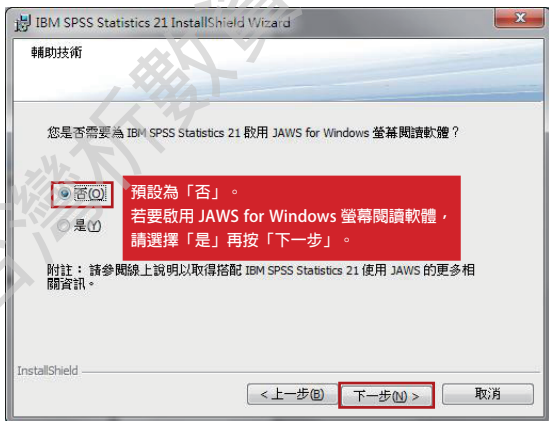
IBM SPSS Statistics 21 InstallShield Wizard

輔助技術

您是否需要為 IBM SPSS Statistics 21 啟用 JAWS for Windows 螢幕閱讀軟體？

否(O)

是(Y)

預設為「否」。
若要啟用 JAWS for Windows 螢幕閱讀軟體，
請選擇「是」再按「下一步」。

附註：請參閱線上說明以取得搭配 IBM SPSS Statistics 21 使用 JAWS 的更多相關資訊。

InstallShield

< 上一步(B)

下一步(N) >

取消